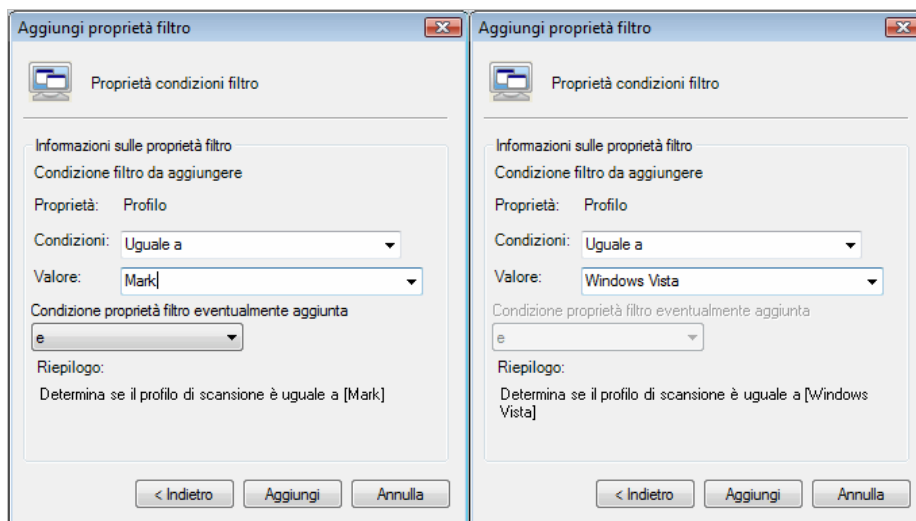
Aggiungi proprietà filtro

Proprietà condizioni filtro

Informazioni sulle proprietà filtro

Condizione filtro da aggiungere

Proprietà: Profilo

Condizioni: Uguale a

Valore: Mark

Condizione proprietà filtro eventualmente aggiunta

e

Riepilogo:

Determina se il profilo di scansione è uguale a [Mark]

< Indietro Aggiungi Annulla

Aggiungi proprietà filtro

Proprietà condizioni filtro

Informazioni sulle proprietà filtro

Condizione filtro da aggiungere

Proprietà: Profilo

Condizioni: Uguale a

Valore: Windows Vista

Condizione proprietà filtro eventualmente aggiunta

e

Riepilogo:

Determina se il profilo di scansione è uguale a [Windows Vista]

< Indietro Aggiungi Annulla